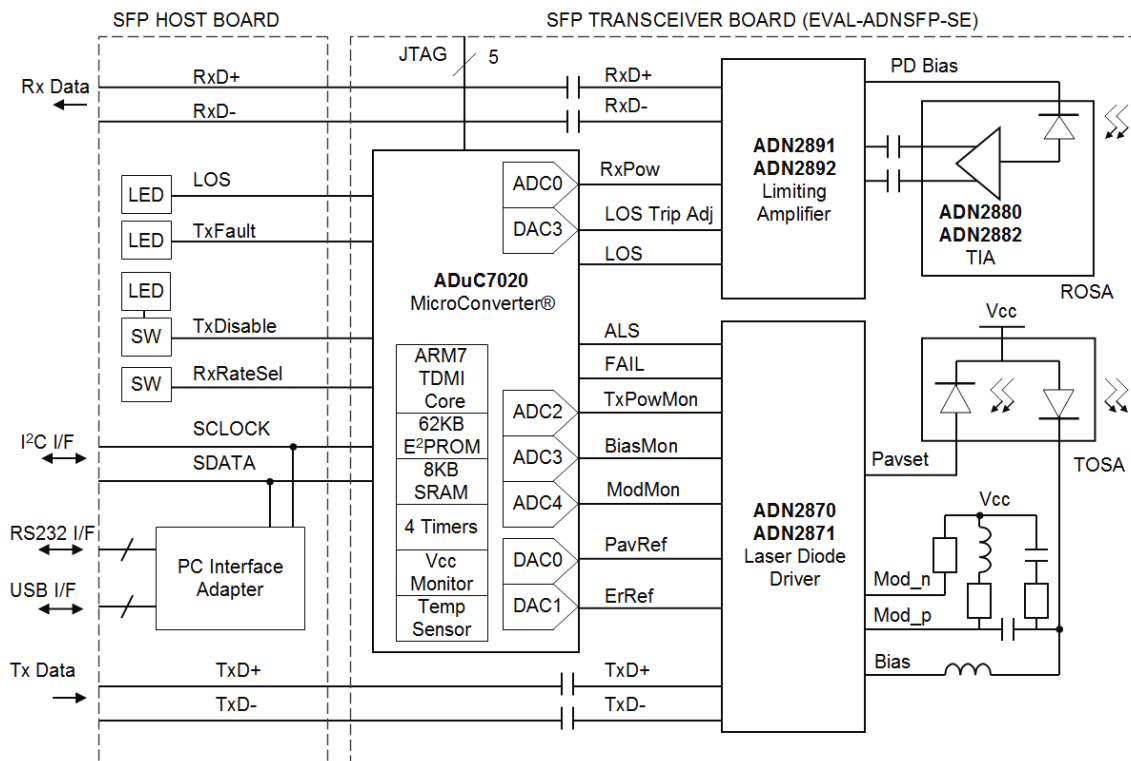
SFP HOST BOARD

SFP TRANSCEIVER BOARD (EVAL-ADNSFP-SE)

JTAG

5

Rx Data

RxD+

RxD-

RxD+

RxD-

PD Bias

LED

LOS

LED

TxFault

LED

SW

TxDisable

SW

RxRateSel

$I^2C$ I/F

SCLOCK

SDATA

RS232 I/F

USB I/F

PC Interface Adapter

ADuC7020
MicroConverter®

ARM7 TDMI Core

62KB $E^2PROM$

8KB SRAM

4 Timers

Vcc Monitor

Temp Sensor

ADC0

DAC3

RxPow

LOS Trip Adj

LOS

ADN2891
ADN2892
Limiting Amplifier

ADN2880
ADN2882
TIA

ROSA

ALS

FAIL

ADC2

TxPowMon

ADC3

BiasMon

ADC4

ModMon

DAC0

PavRef

DAC1

ErRef

ADN2870
ADN2871
Laser Diode Driver

Vcc

TOSA

Pavset

Vcc

Mod_n

Mod_p

Bias

Tx Data

TxD+

TxD-

TxD+

TxD-